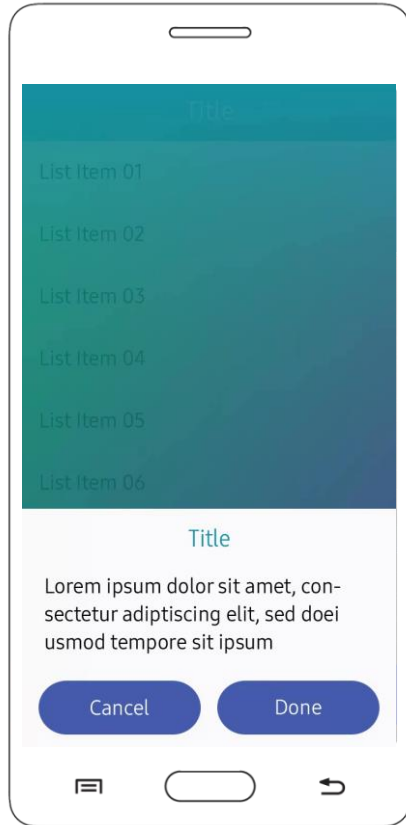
Title

List Item 01

List Item 02

List Item 03

List Item 04

List Item 05

List Item 06

Title

Lorem ipsum dolor sit amet, consectetur adiptiscing elit, sed doei usmod tempore sit ipsum

Cancel

Done